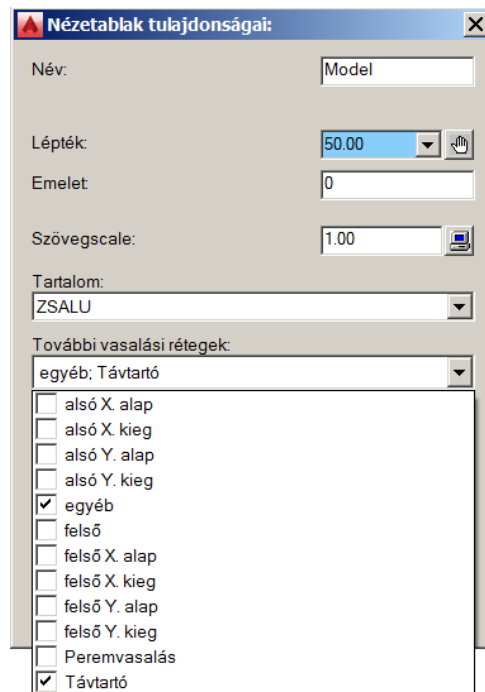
Nézetablak tulajdonságai:

Név: Model

Lépték: 50.00

Emelet 0

Szövegscale: 1.00

Tartalom:
ZSALU

További vasalási rétegek:
egyéb; Távtartó

alsó X. alap
alsó X. kieg
alsó Y. alap
alsó Y. kieg
egyéb
felső
felső X. alap
felső X. kieg
felső Y. alap
felső Y. kieg
Peremvasalás
Távtartó